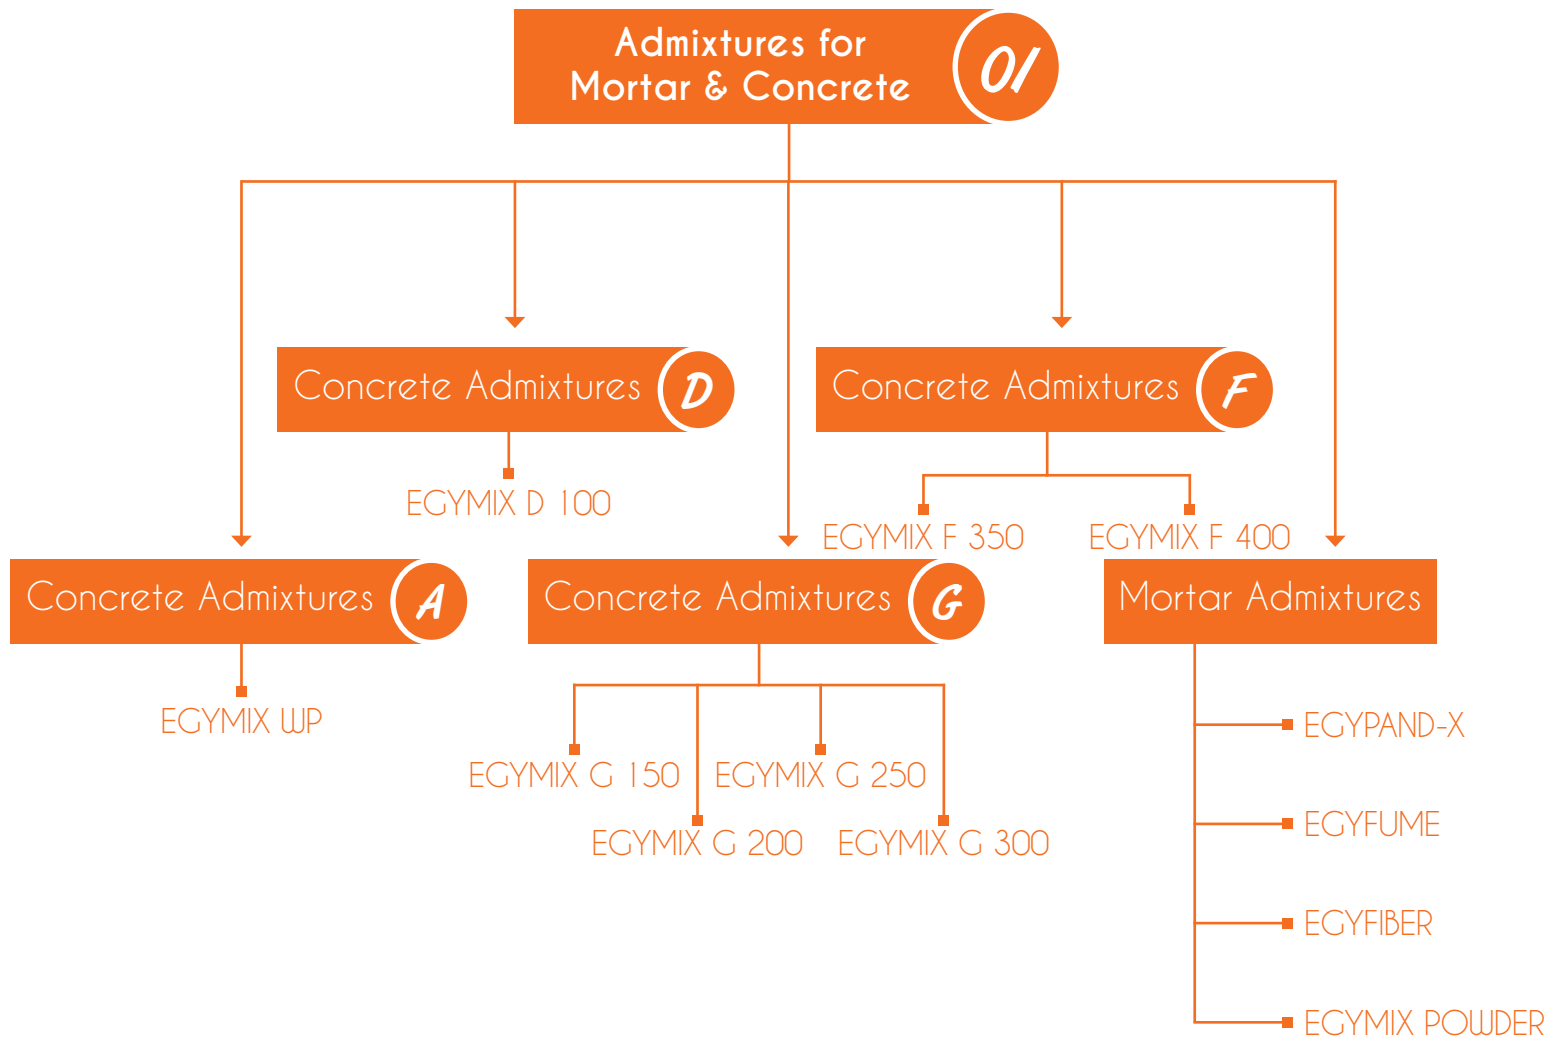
Admixtures for Mortar & Concrete 01

Concrete Admixtures D

EGYMIX D 100

Concrete Admixtures F

EGYMIX F 350

EGYMIX F 400

Concrete Admixtures A

EGYMIX WP

Concrete Admixtures G

EGYMIX G 150

EGYMIX G 250

EGYMIX G 200

EGYMIX G 300

Mortar Admixtures

EGYPAND-X

EGYFUME

EGYFIBER

EGYMIX POWDER